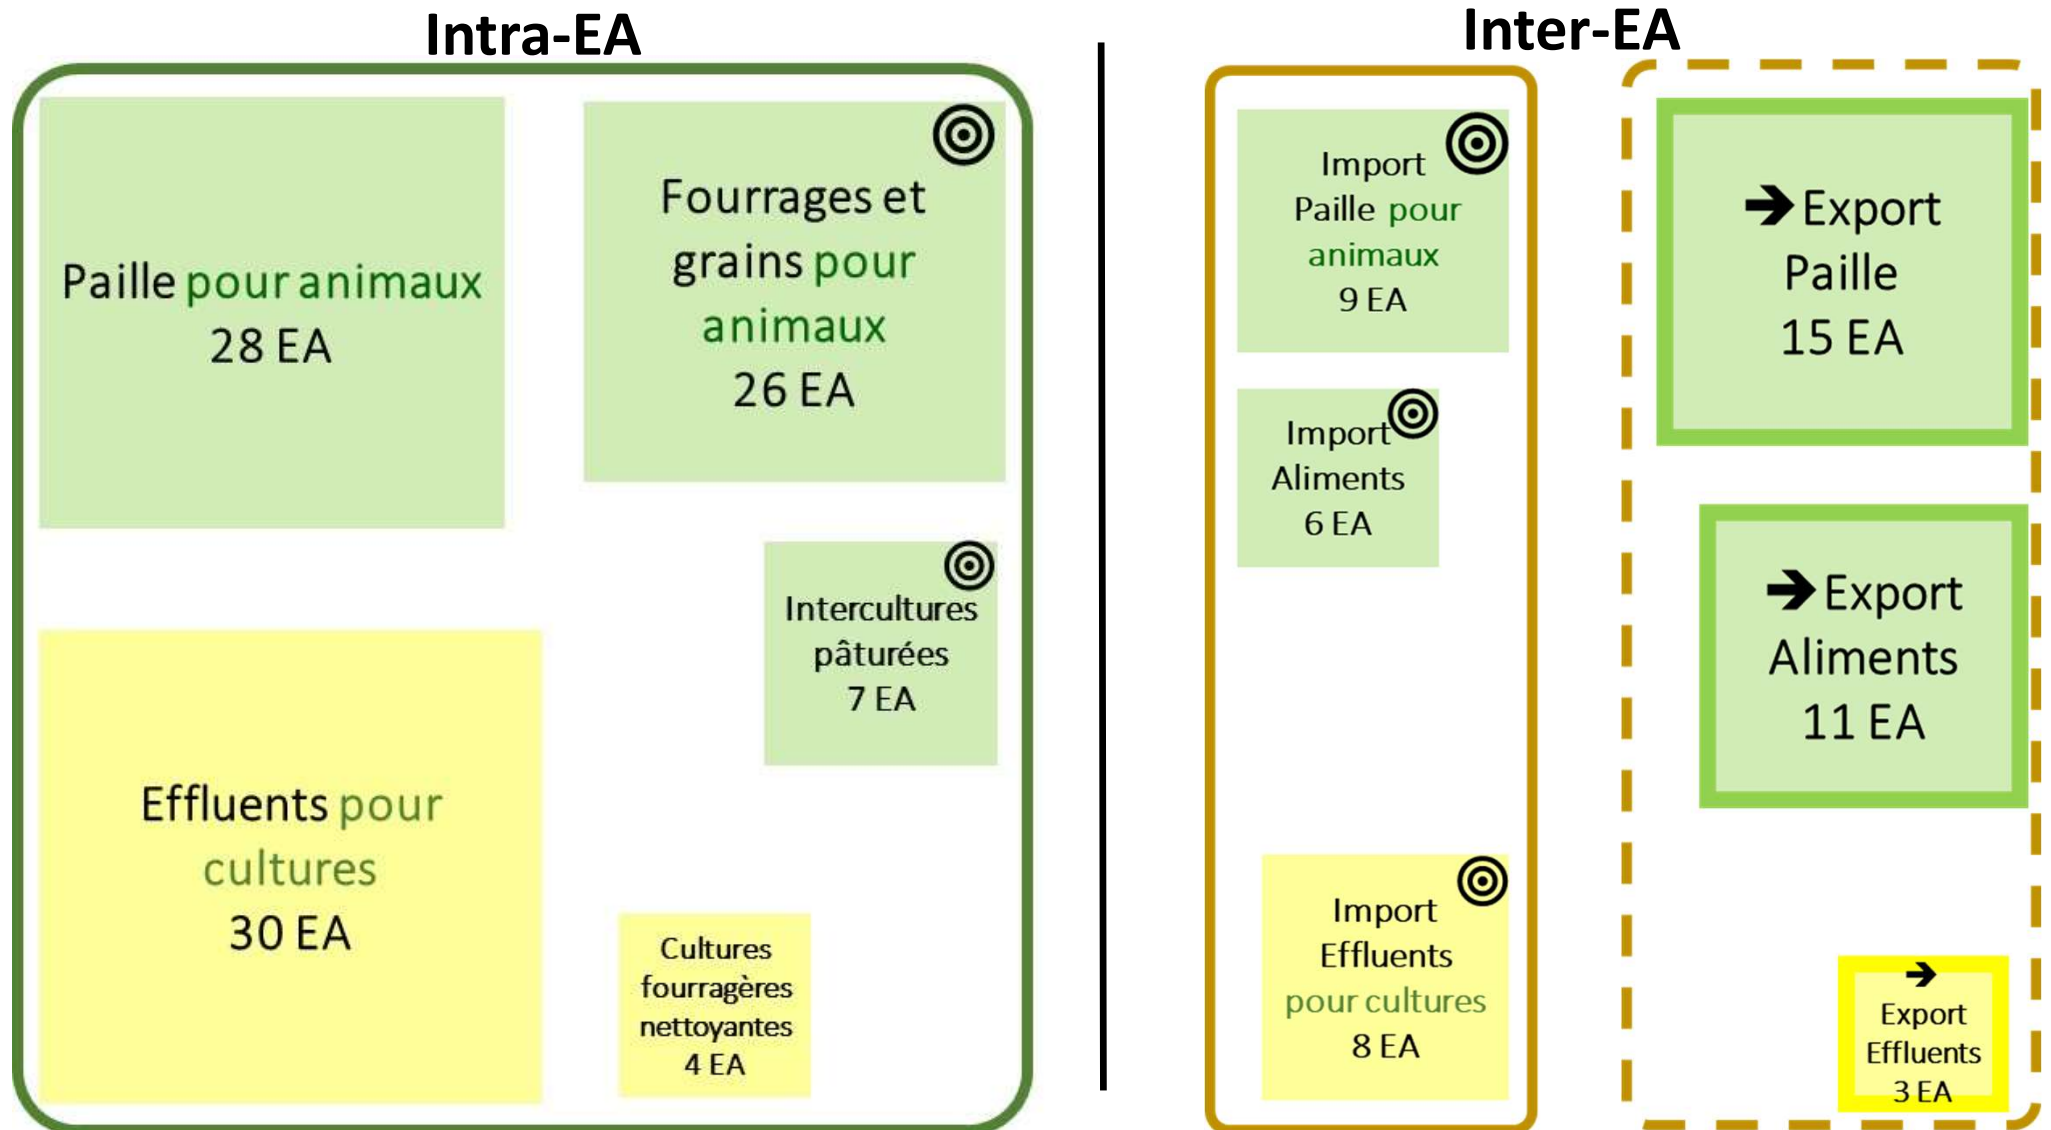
Intra-EA

Paille pour animaux
28 EA

Fourrages et grains pour animaux
26 EA

Intercultures pâturées
7 EA

Effluents pour cultures
30 EA

Cultures fourragères nettoyantes
4 EA

Inter-EA

Import
Paille pour animaux
9 EA

Import
Aliments
6 EA

Import
Effluents
pour cultures
8 EA

Export
Paille
15 EA

Export
Aliments
11 EA

Export
Effluents
3 EA